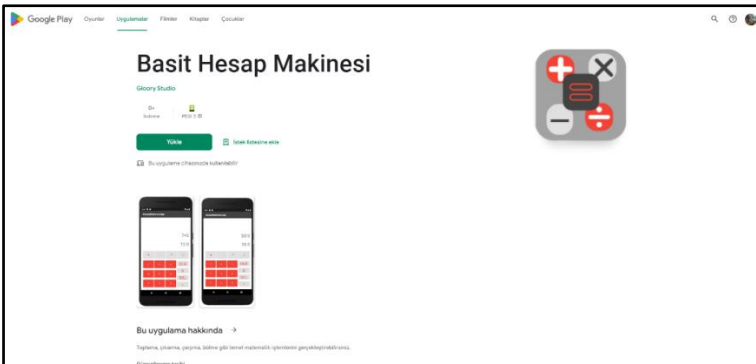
Google Play Oyunlar Uygulamalar Filmler Kitaplar Çocuklar

Basit Hesap Makinesi

Gloory Studio

0+
İndirme

PEGI 3

Yükle

İstek listesine ekle

Bu uygulama cihazınızda kullanılabilir

Bu uygulama hakkında →

Toplama, çıkarma, çarpma, bölme gibi temel matematik işlemlerini gerçekleştirebilirsiniz.

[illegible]